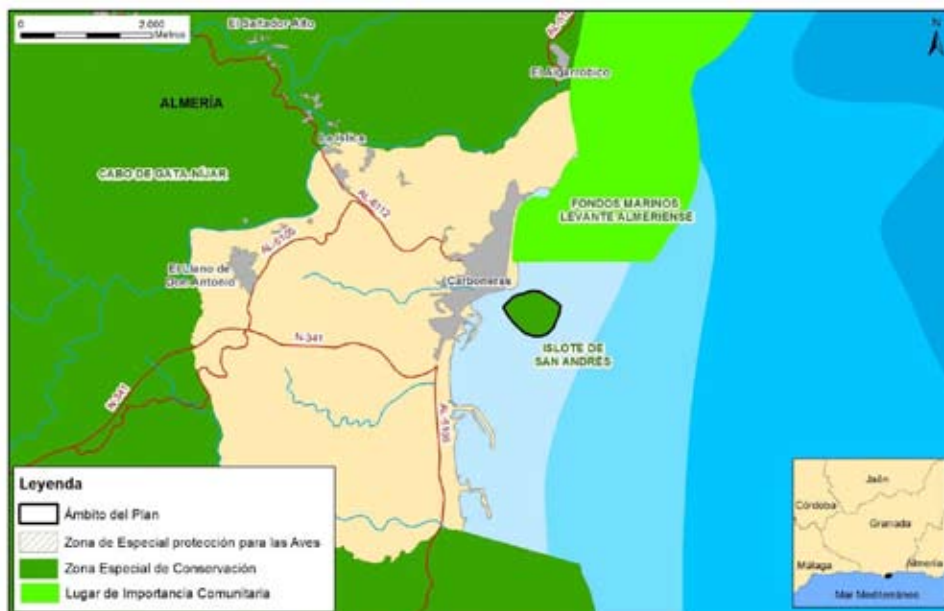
0 2.000 Metros

El Saltador Alto

AL-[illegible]

El Algarrobico

ALMERÍA

La Isleta

CABO DE GATA-NÍJAR

AL-6112

FONDOS MARINOS LEVANTE ALMERIENSE

AL-6106

El Llano de Don Antonio

Carboneras

ISLOTE DE SAN ANDRÉS

N-341

N-341

AL-5106

Leyenda

Ámbito del Plan

Zona de Especial protección para las Aves

Zona Especial de Conservación

Lugar de Importancia Comunitaria

Jaén

Córdoba

Granada

Málaga

Almería

Mar Mediterráneo